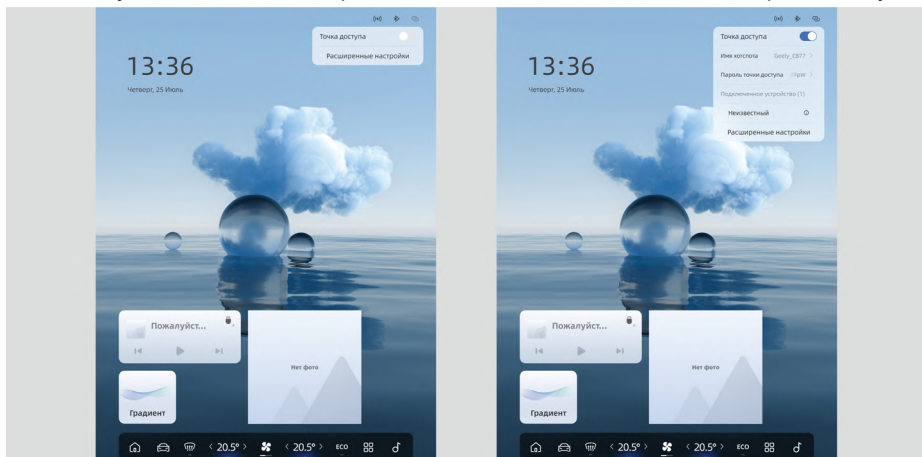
Точка доступа
Расширенные настройки

13:36
Четверг, 25 Июль

Пожалуйст...

Нет фото

Градиент

< 20.5° > < 20.5° > ECO

Точка доступа
Имя хотспота Geely_C877 >
Пароль точки доступа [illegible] >
Подключенное устройство (1)
Неизвестный
Расширенные настройки

13:36
Четверг, 25 Июль

Пожалуйст...

Нет фото

Градиент

< 20.5° > < 20.5° > ECO